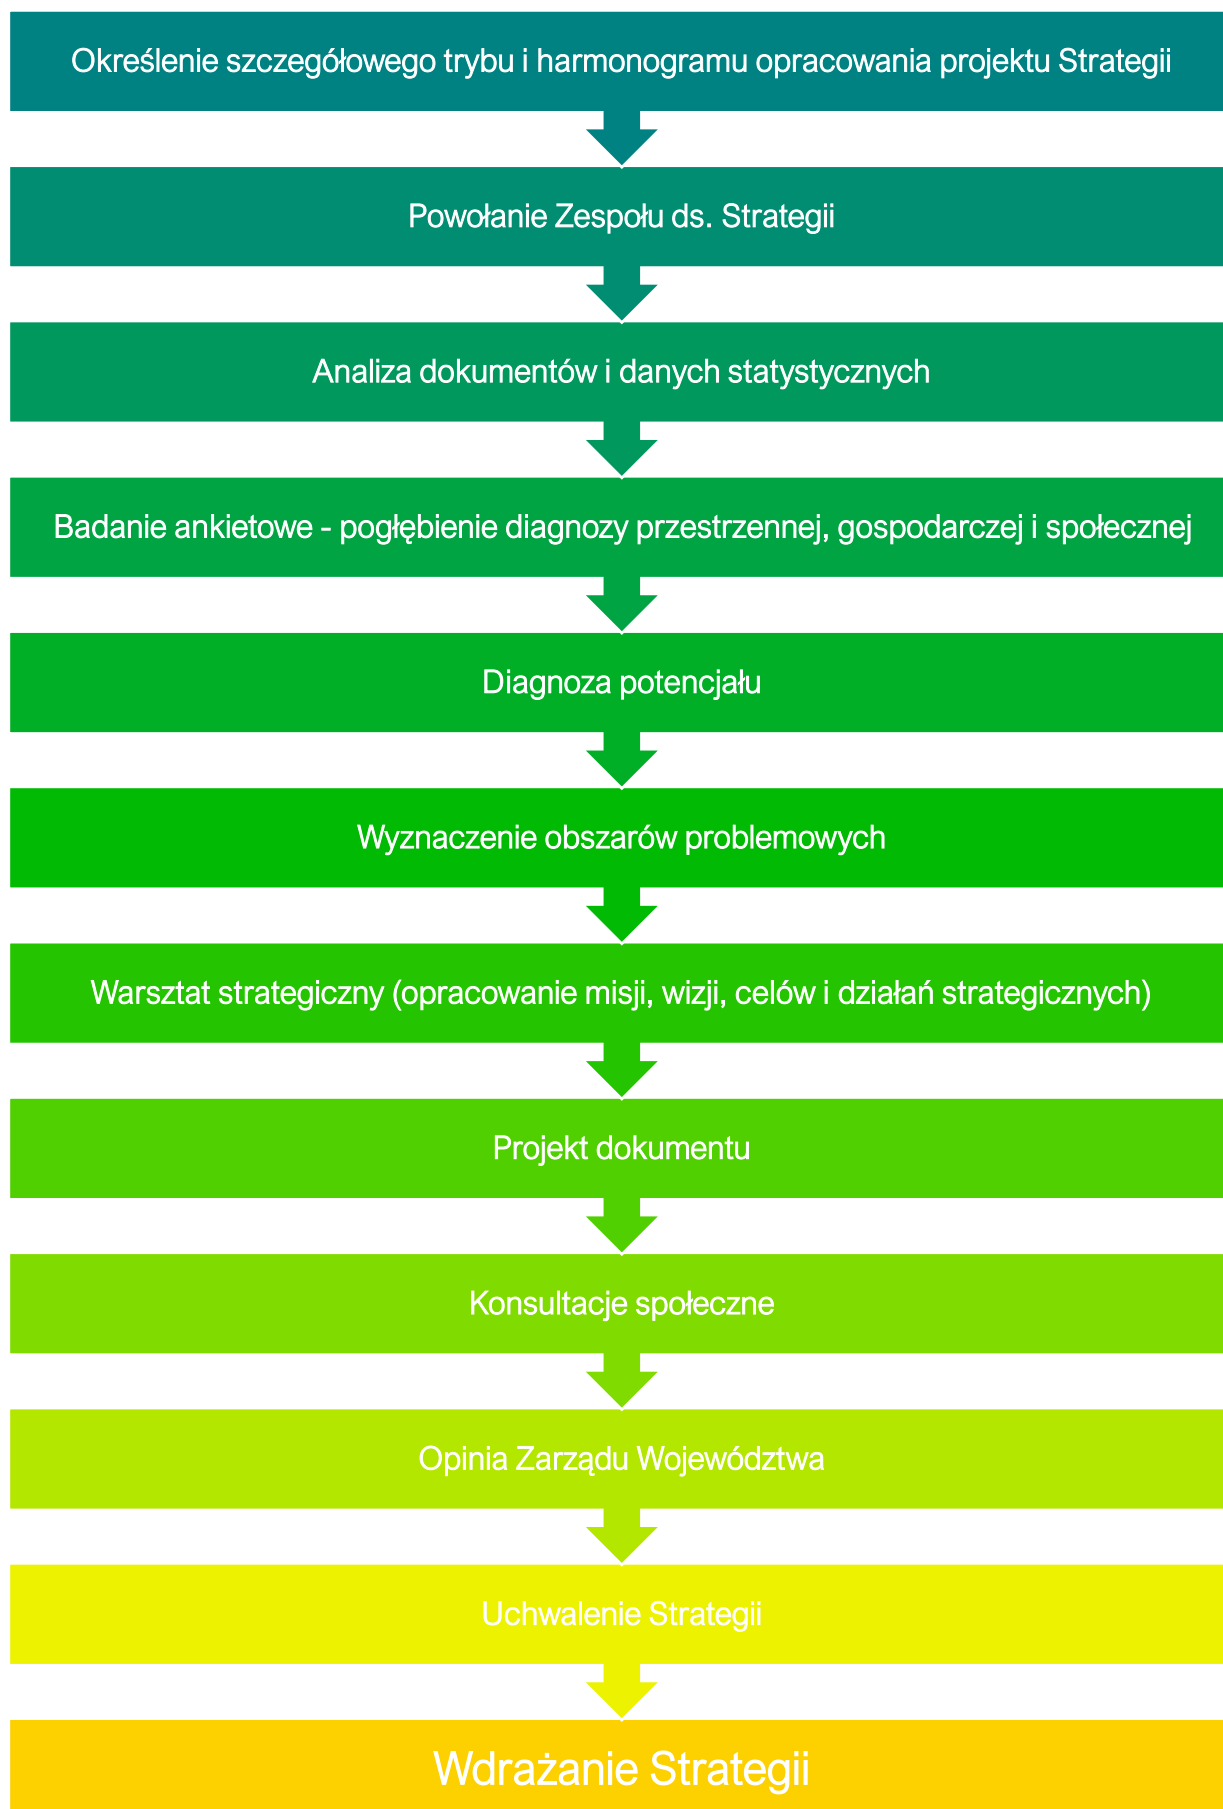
Określenie szczegółowego trybu i harmonogramu opracowania projektu Strategii

Powołanie Zespołu ds. Strategii

Analiza dokumentów i danych statystycznych

Badanie ankietowe - pogłębienie diagnozy przestrzennej, gospodarczej i społecznej

Diagnoza potencjału

Wyznaczenie obszarów problemowych

Warsztat strategiczny (opracowanie misji, wizji, celów i działań strategicznych)

Projekt dokumentu

Konsultacje społeczne

Opinia Zarządu Województwa

Uchwalenie Strategii

Wdrażanie Strategii